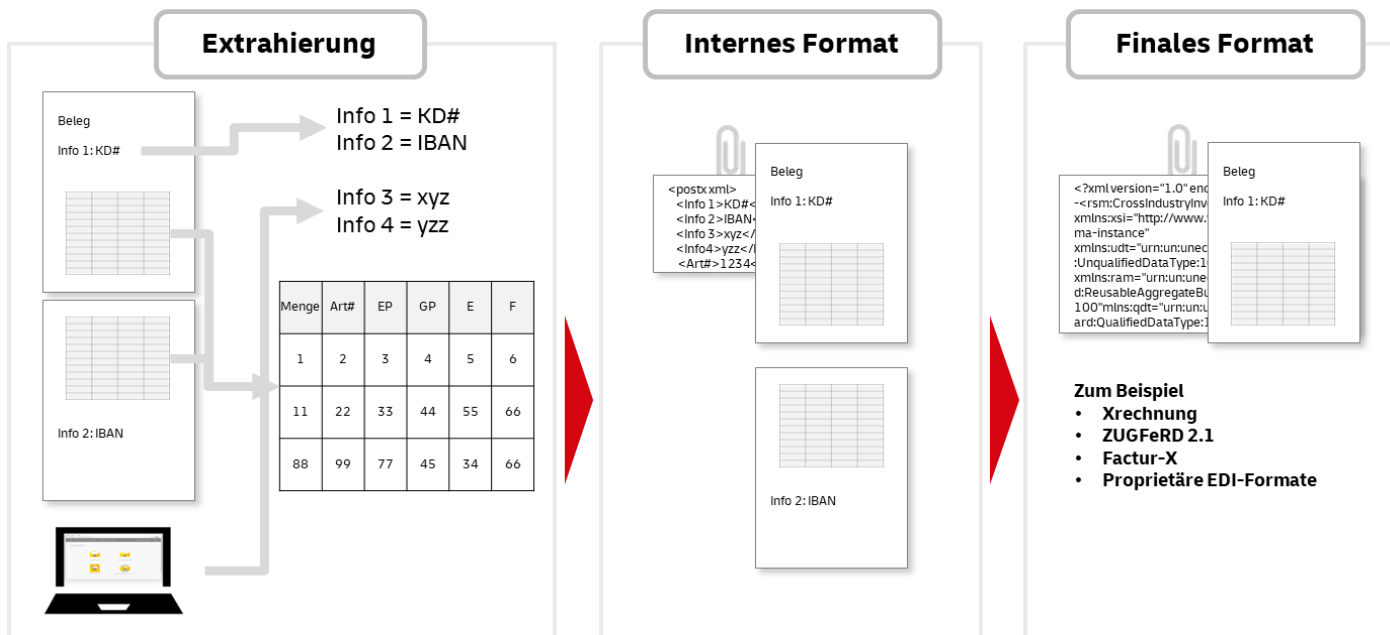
Extrahierung

Beleg

Info 1: KD#

Info 2: IBAN

Info 1 = KD#
Info 2 = IBAN

Info 3 = xyz
Info 4 = yzz

| Menge | Art# | EP | GP | E | F |
|---|---|---|---|---|---|
| 1 | 2 | 3 | 4 | 5 | 6 |
| 11 | 22 | 33 | 44 | 55 | 66 |
| 88 | 99 | 77 | 45 | 34 | 66 |

Internes Format

<postxxml>
<Info 1>KD#<
<Info 2>IBAN<
<Info 3>xyz</
<Info4>yzz</
<Art#>1234<

Beleg

Info 1: KD#

Info 2: IBAN

Finales Format

<?xml version="1.0" enc
-<rsm:CrossIndustryInv
xmlns:xsi="http://www.
ma-instance"
xmlns:udt="urn:un:unec
:UnqualifiedDataType:1
xmlns:ram="urn:un:unec
d:ReusableAggregateBu
100"mlns:qdt="urn:un:u
ard:QualifiedDataType:1

Beleg

Info 1: KD#

Zum Beispiel
• Xrechnung
• ZUGFeRD 2.1
• Factur-X
• Proprietäre EDI-Formate